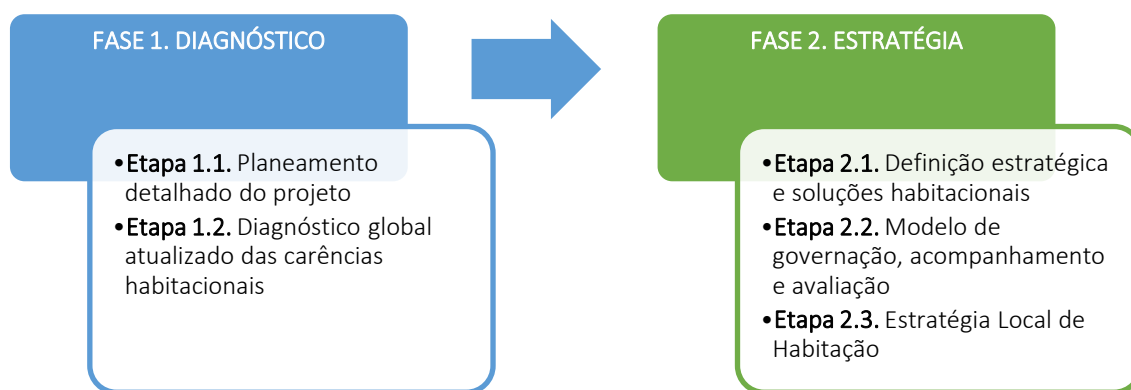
FASE 1. DIAGNÓSTICO

•Etapa 1.1. Planeamento detalhado do projeto

•Etapa 1.2. Diagnóstico global atualizado das carências habitacionais

FASE 2. ESTRATÉGIA

•Etapa 2.1. Definição estratégica e soluções habitacionais

•Etapa 2.2. Modelo de governação, acompanhamento e avaliação

•Etapa 2.3. Estratégia Local de Habitação